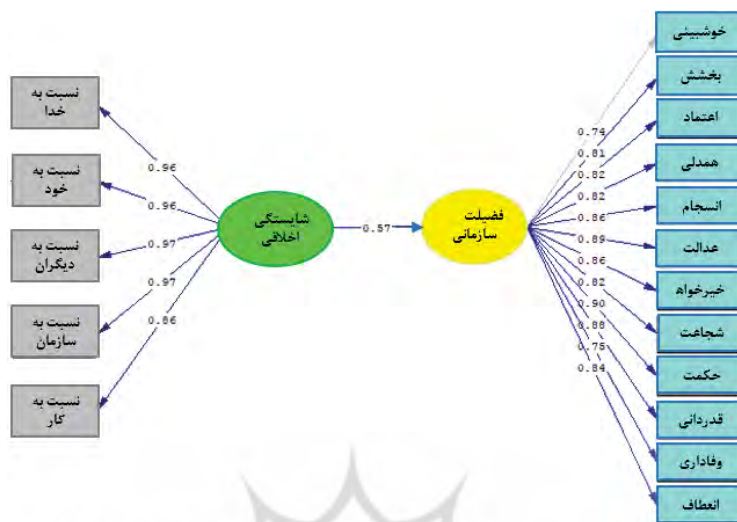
نسبت به خدا

نسبت به خود

نسبت به دیگران

نسبت به سازمان

نسبت به کار

0.96
0.96
0.97
0.97
0.86

شایستگی اخلاقی

0.57

فضیلت سازمانی

0.74
0.81
0.82
0.82
0.86
0.89
0.86
0.82
0.90
0.88
0.75
0.84

خوشبینی
بخشش
اعتماد
همدلی
انسجام
عدالت
خیرخواه
شجاعت
حکمت
قدردانی
وفاداری
انعطاف